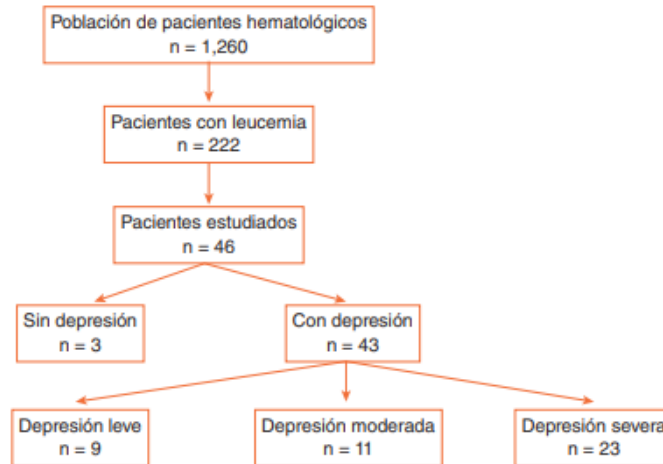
Población de pacientes hematológicos
n = 1,260

Pacientes con leucemia
n = 222

Pacientes estudiados
n = 46

Sin depresión
n = 3

Con depresión
n = 43

Depresión leve
n = 9

Depresión moderada
n = 11

Depresión severa
n = 23